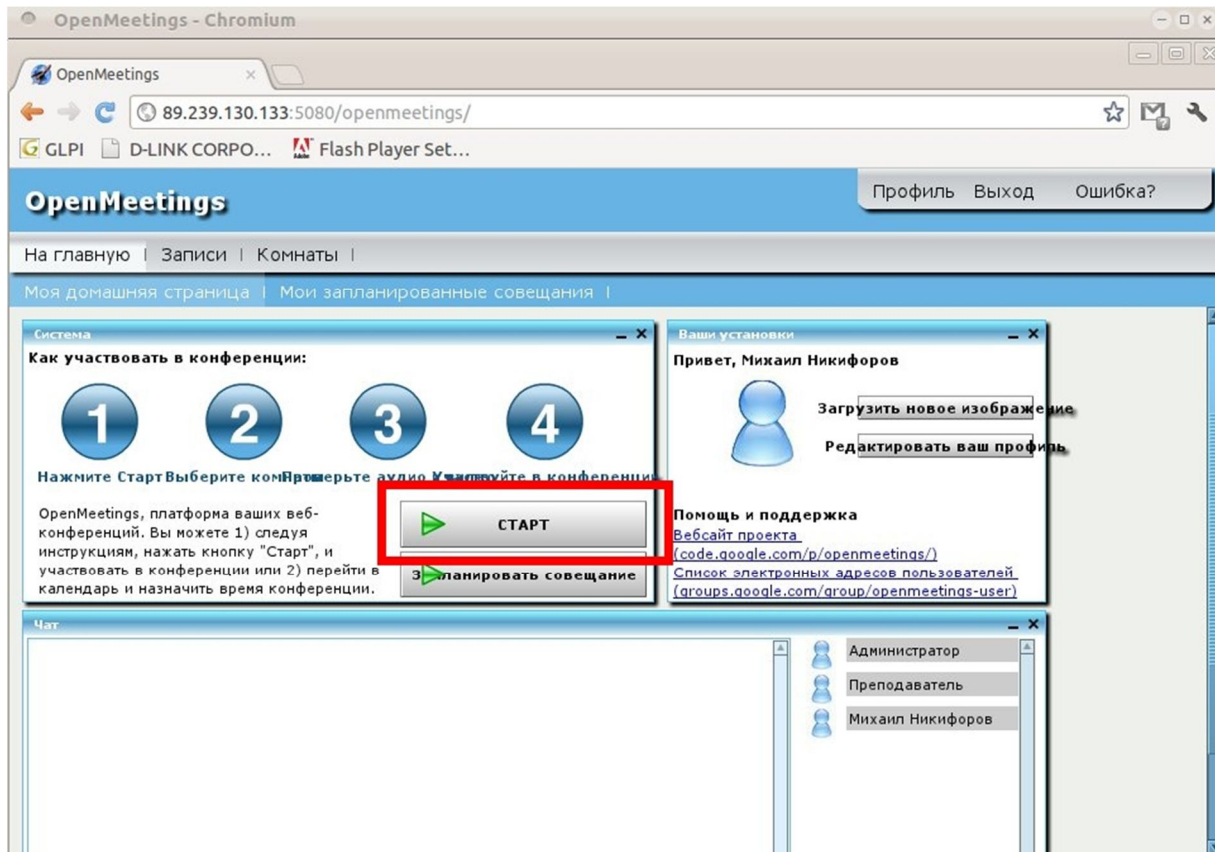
OpenMeetings - Chromium

OpenMeetings

89.239.130.133:5080/openmeetings/

GLPI D-LINK CORPO... Flash Player Set...

OpenMeetings

Профиль Выход Ошибка?

На главную | Записи | Комнаты |

Моя домашняя страница | Мои запланированные совещания |

Система

Как участвовать в конференции:

1 2 3 4

Нажмите Старт Выберите комн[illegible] Проверьте аудио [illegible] Участвуйте в конференци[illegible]

OpenMeetings, платформа ваших веб-конференций. Вы можете 1) следуя инструкциям, нажать кнопку "Старт", и участвовать в конференции или 2) перейти в календарь и назначить время конференции.

СТАРТ

З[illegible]ланировать совещание

Ваши установки

Привет, Михаил Никифоров

Загрузить новое изображение

Редактировать ваш профиль

Помощь и поддержка

Вебсайт проекта
(code.google.com/p/openmeetings/)

Список электронных адресов пользователей
(groups.google.com/group/openmeetings-user)

Чат

Администратор

Преподаватель

Михаил Никифоров